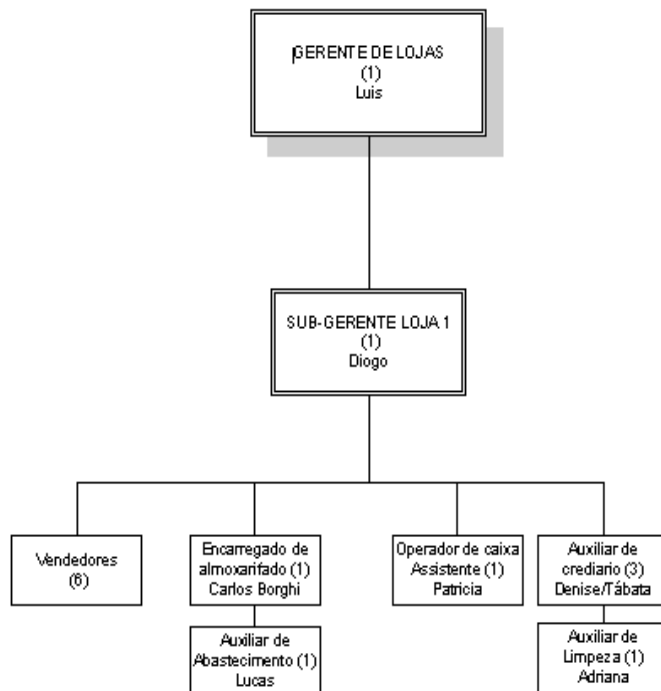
GERENTE DE LOJAS
(1)
Luis

SUB-GERENTE LOJA 1
(1)
Diogo

Vendedores
(6)

Encarregado de almoxarifado (1)
Carlos Borghi

Auxiliar de Abastecimento (1)
Lucas

Operador de caixa
Assistente (1)
Patricia

Auxiliar de crediario (3)
Denise/Tábata

Auxiliar de Limpeza (1)
Adriana